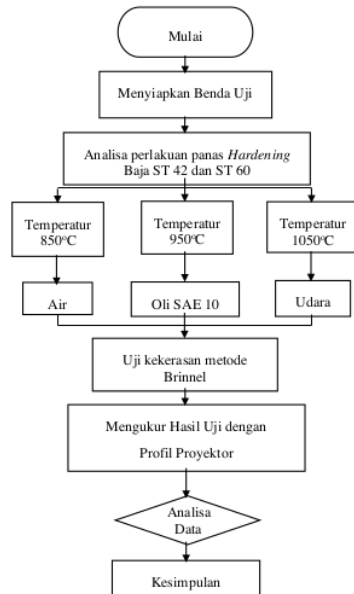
Mulai

Menyiapkan Benda Uji

Analisa perlakuan panas *Hardening* Baja ST 42 dan ST 60

Temperatur 850$^{o}$C

Temperatur 950$^{o}$C

Temperatur 1050$^{o}$C

Air

Oli SAE 10

Udara

Uji kekerasan metode Brinnel

Mengukur Hasil Uji dengan Profil Proyektor

Analisa Data

Kesimpulan